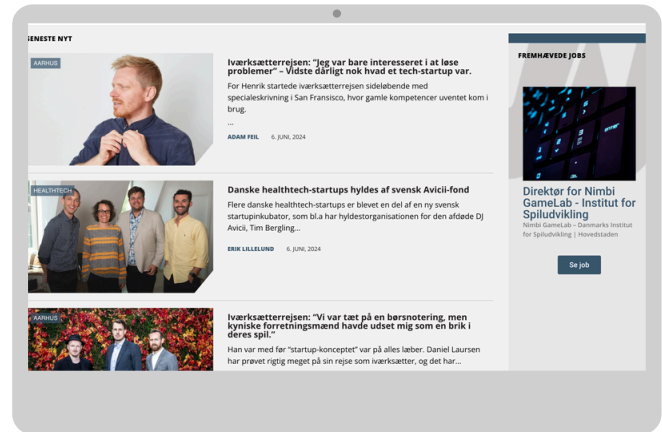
SENESTE NYT

AARHUS

Iværksætterrejsen: "Jeg var bare interesseret i at løse problemer" – Vidste dårligt nok hvad et tech-startup var.

For Henrik startede iværksætterrejsen sideløbende med specialeskrivning i San Fransisco, hvor gamle kompetencer uventet kom i brug.

...

ADAM FEIL 6. JUNI, 2024

HEALTHTECH

Danske healthtech-startups hyldes af svensk Avicii-fond

Flere danske healthtech-startups er blevet en del af en ny svensk startupinkubator, som bl.a har hyldestorganisationen for den afdøde DJ Avicii, Tim Bergling...

ERIK LILLELUND 6. JUNI, 2024

AARHUS

Iværksætterrejsen: "Vi var tæt på en børsnotering, men kyniske forretningsmænd havde udset mig som en brik i deres spil."

Han var med før "startup-konceptet" var på alles læber. Daniel Laursen har prøvet rigtig meget på sin rejse som iværksætter, og det har...

FREMHÆVEDE JOBS

Direktør for Nimbi GameLab - Institut for Spiludvikling

Nimbi GameLab – Danmarks Institut for Spiludvikling | Hovedstaden

Se job